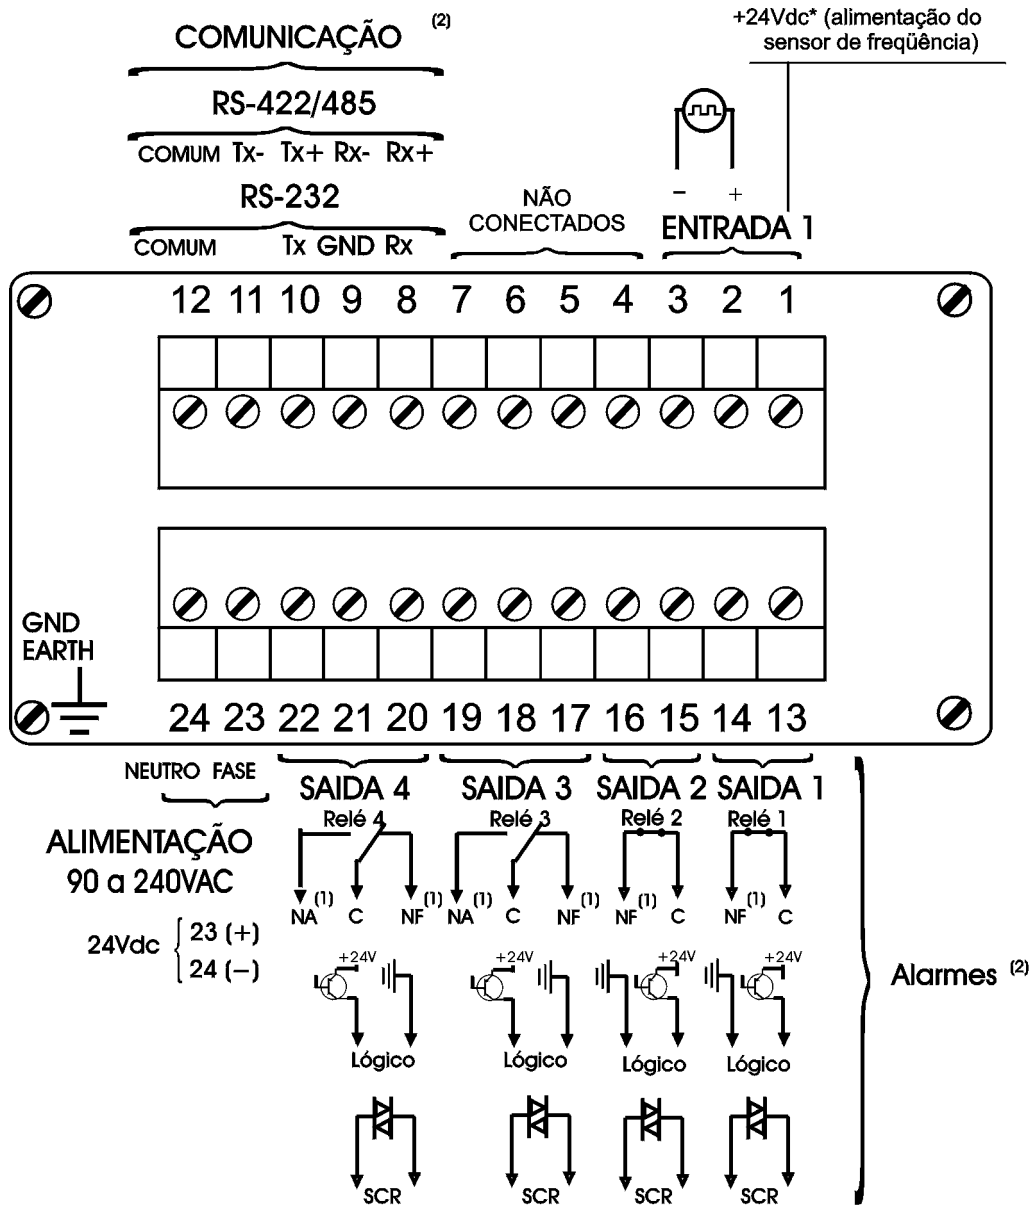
COMUNICAÇÃO $^{(2)}$

+24Vdc* (alimentação do sensor de freqüência)

RS-422/485

COMUM Tx- Tx+ Rx- Rx+

RS-232

COMUM Tx GND Rx

NÃO CONECTADOS

- +

ENTRADA 1

12 11 10 9 8 7 6 5 4 3 2 1

GND EARTH

24 23 22 21 20 19 18 17 16 15 14 13

NEUTRO FASE

SAIDA 4 SAIDA 3 SAIDA 2 SAIDA 1

ALIMENTAÇÃO 90 a 240VAC

24Vdc { 23 (+) 24 (−)

Relé 4 Relé 3 Relé 2 Relé 1

NA$^{(1)}$ C NF$^{(1)}$ NA$^{(1)}$ C NF$^{(1)}$ NF$^{(1)}$ C NF$^{(1)}$ C

+24V +24V +24V +24V

Lógico Lógico Lógico Lógico

SCR SCR SCR SCR

Alarmes $^{(2)}$